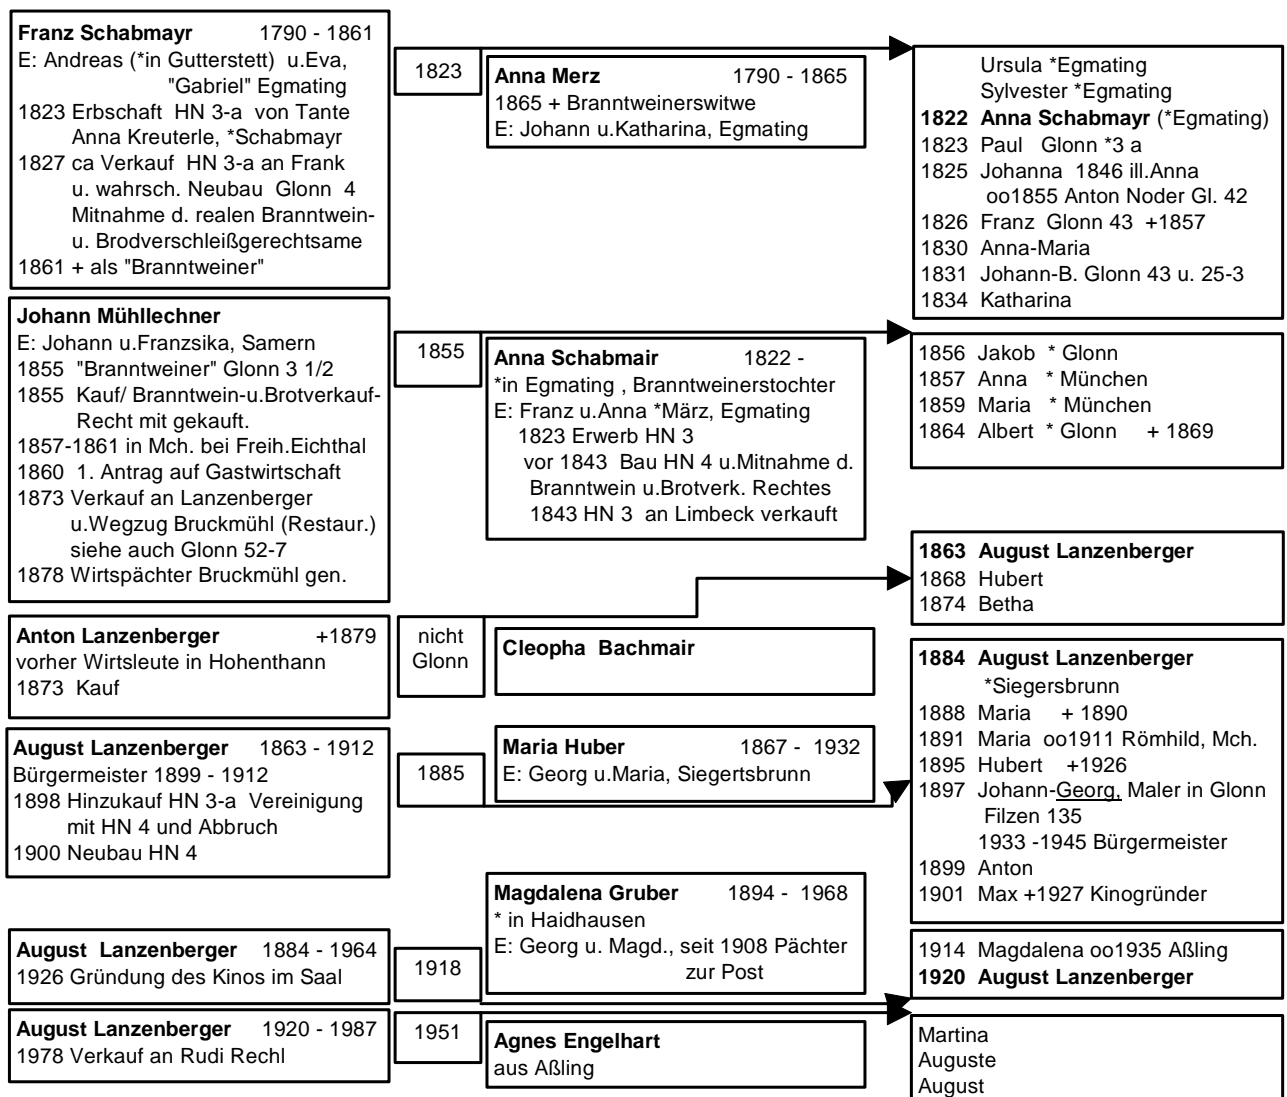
**Franz Schabmayr** 1790 - 1861
E: Andreas (*in Gutterstett) u.Eva, "Gabriel" Egmating
1823 Erbschaft HN 3-a von Tante Anna Kreuterle, *Schabmayr
1827 ca Verkauf HN 3-a an Frank u. wahrsch. Neubau Glonn 4 Mitnahme d. realen Branntwein- u. Brodverschleißgerechtsame
1861 + als "Branntweiner"

1823

**Anna Merz** 1790 - 1865
1865 + Branntweinerswitwe
E: Johann u.Katharina, Egmating

Ursula *Egmating
Sylvester *Egmating
**1822 Anna Schabmayr** (*Egmating)
1823 Paul Glonn *3 a
1825 Johanna 1846 ill.Anna oo1855 Anton Noder Gl. 42
1826 Franz Glonn 43 +1857
1830 Anna-Maria
1831 Johann-B. Glonn 43 u. 25-3
1834 Katharina

**Johann Mühllechner**
E: Johann u.Franzsika, Samern
1855 "Branntweiner" Glonn 3 1/2
1855 Kauf/ Branntwein-u.Brotverkauf-Recht mit gekauft.
1857-1861 in Mch. bei Freih.Eichthal
1860 1. Antrag auf Gastwirtschaft
1873 Verkauf an Lanzenberger u.Wegzug Bruckmühl (Restaur.) siehe auch Glonn 52-7
1878 Wirtspächter Bruckmühl gen.

1855

**Anna Schabmair** 1822 -
*in Egmating , Branntweinerstochter
E: Franz u.Anna *März, Egmating
1823 Erwerb HN 3
vor 1843 Bau HN 4 u.Mitnahme d. Branntwein u.Brotverk. Rechtes
1843 HN 3 an Limbeck verkauft

1856 Jakob * Glonn
1857 Anna * München
1859 Maria * München
1864 Albert * Glonn + 1869

**1863 August Lanzenberger**
1868 Hubert
1874 Betha

**Anton Lanzenberger** +1879
vorher Wirtsleute in Hohenthann
1873 Kauf

nicht Glonn

**Cleopha Bachmair**

**1884 August Lanzenberger**
*Siegersbrunn
1888 Maria + 1890
1891 Maria oo1911 Römhild, Mch.
1895 Hubert +1926
1897 Johann-Georg, Maler in Glonn Filzen 135
1933 -1945 Bürgermeister
1899 Anton
1901 Max +1927 Kinogründer

**August Lanzenberger** 1863 - 1912
Bürgermeister 1899 - 1912
1898 Hinzukauf HN 3-a Vereinigung mit HN 4 und Abbruch
1900 Neubau HN 4

1885

**Maria Huber** 1867 - 1932
E: Georg u.Maria, Siegertsbrunn

**Magdalena Gruber** 1894 - 1968
* in Haidhausen
E: Georg u. Magd., seit 1908 Pächter zur Post

**August Lanzenberger** 1884 - 1964
1926 Gründung des Kinos im Saal

1918

1914 Magdalena oo1935 Aßling
**1920 August Lanzenberger**

**August Lanzenberger** 1920 - 1987
1978 Verkauf an Rudi Rechl

1951

**Agnes Engelhart**
aus Aßling

Martina
Auguste
August